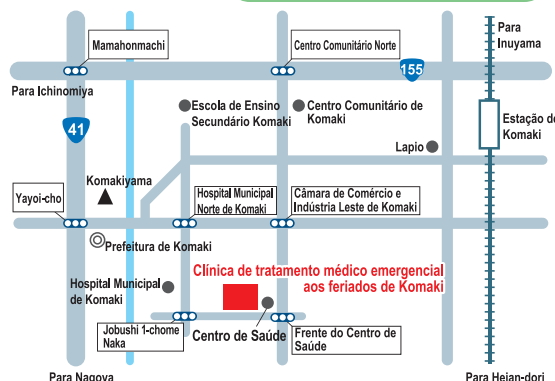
Mamahonmachi

Centro Comunitário Norte

155

Para Inuyama

Para Ichinomiya

41

Escola de Ensino Secundário Komaki

Centro Comunitário de Komaki

Estação de Komaki

Lapio

Komakiyama

Yayoi-cho

Hospital Municipal Norte de Komaki

Câmara de Comércio e Indústria Leste de Komaki

Prefeitura de Komaki

Hospital Municipal de Komaki

Clínica de tratamento médico emergencial aos feriados de Komaki

Jobushi 1-chome Naka

Centro de Saúde

Frente do Centro de Saúde

Para Nagoya

Para Heian-dori